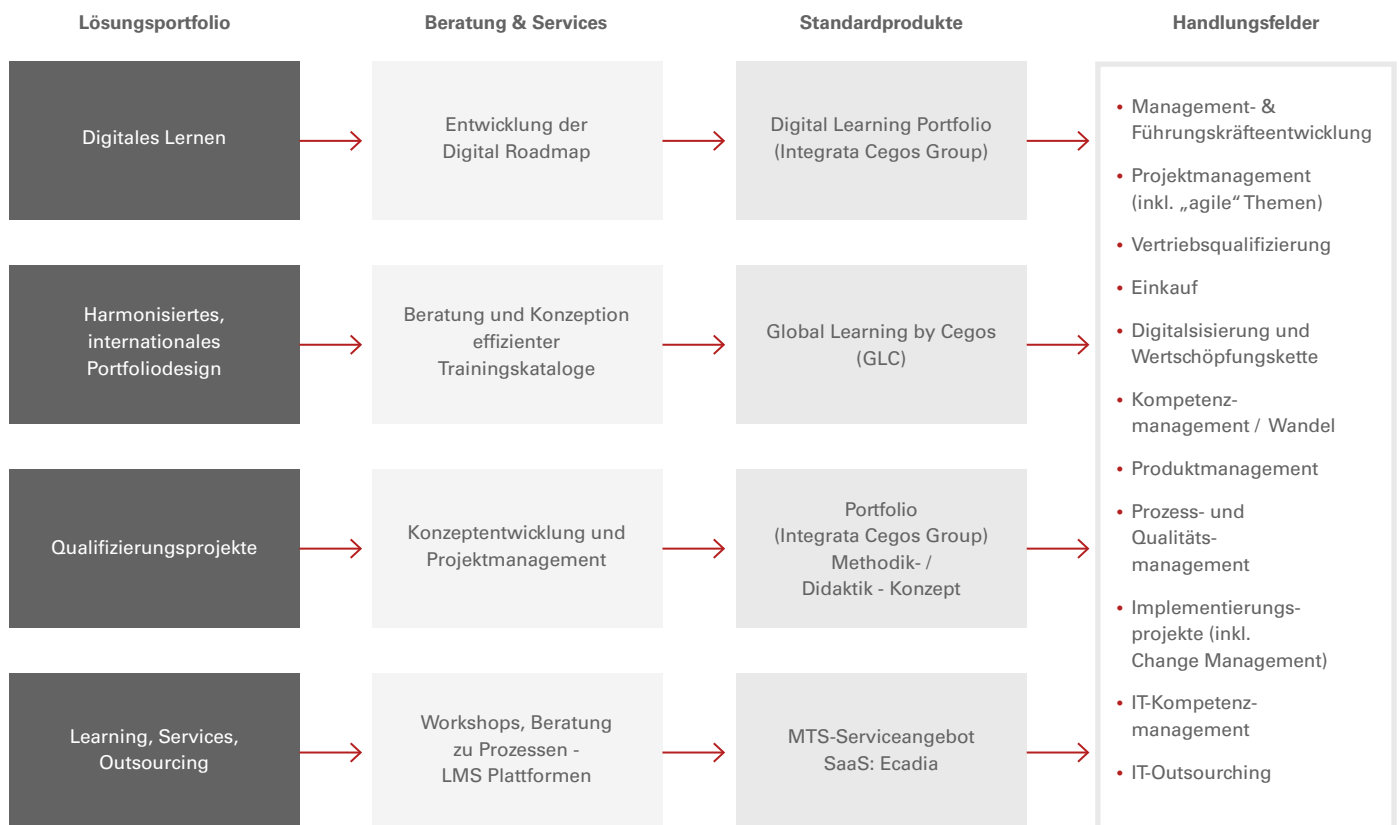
Lösungsportfolio

Beratung & Services

Standardprodukte

Handlungsfelder

Digitales Lernen

Entwicklung der Digital Roadmap

Digital Learning Portfolio (Integrata Cegos Group)

Harmonisiertes, internationales Portfoliodesign

Beratung und Konzeption effizienter Trainingskataloge

Global Learning by Cegos (GLC)

Qualifizierungsprojekte

Konzeptentwicklung und Projektmanagement

Portfolio (Integrata Cegos Group) Methodik- / Didaktik - Konzept

Learning, Services, Outsourcing

Workshops, Beratung zu Prozessen - LMS Plattformen

MTS-Serviceangebot SaaS: Ecadia

• Management- & Führungskräfteentwicklung
• Projektmanagement (inkl. „agile" Themen)
• Vertriebsqualifizierung
• Einkauf
• Digitalsisierung und Wertschöpfungskette
• Kompetenzmanagement / Wandel
• Produktmanagement
• Prozess- und Qualitätsmanagement
• Implementierungsprojekte (inkl. Change Management)
• IT-Kompetenzmanagement
• IT-Outsourching